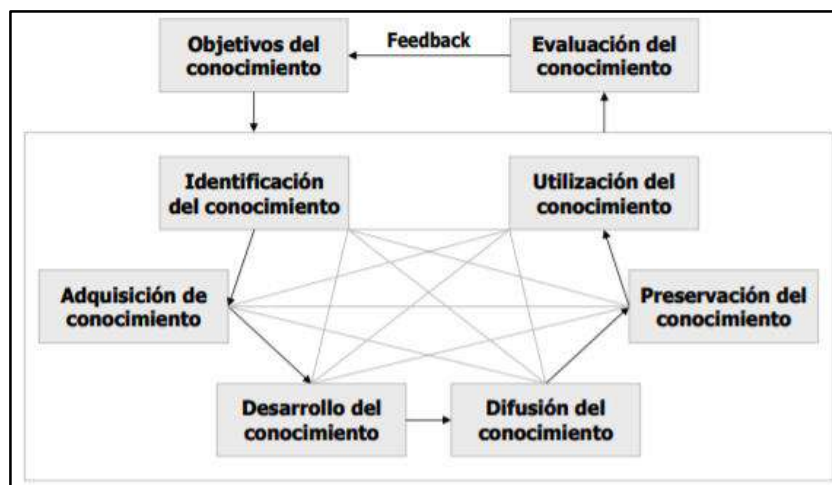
Objetivos del conocimiento

Feedback

Evaluación del conocimiento

Identificación del conocimiento

Utilización del conocimiento

Adquisición de conocimiento

Preservación del conocimiento

Desarrollo del conocimiento

Difusión del conocimiento